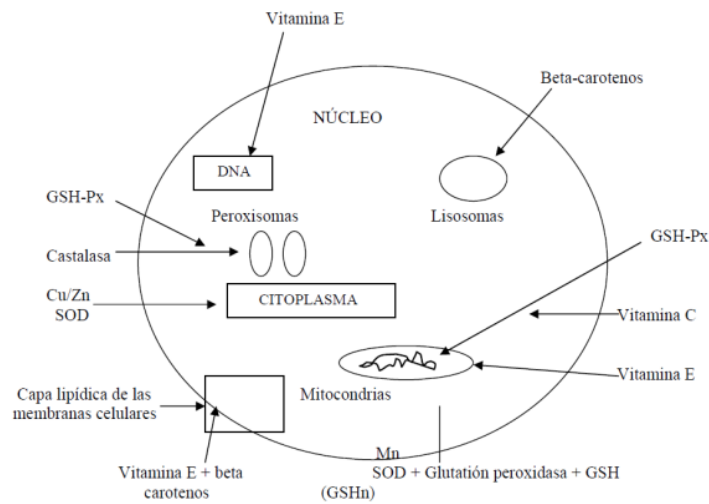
Vitamina E

Beta-carotenos

NÚCLEO

DNA

Lisosomas

GSH-Px

Peroxisomas

Castalasa

GSH-Px

Cu/Zn
SOD

CITOPLASMA

Vitamina C

Vitamina E

Capa lipídica de las membranas celulares

Mitocondrias

Mn
SOD + Glutatión peroxidasa + GSH
(GSHn)

Vitamina E + beta carotenos